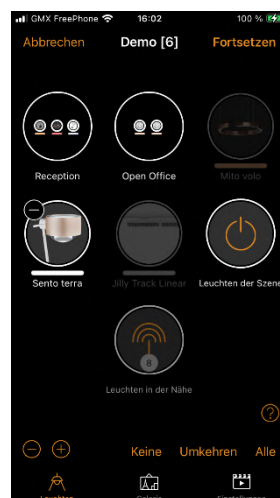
GMX FreePhone 16:02 100 %

Abbrechen Demo [6] Fortsetzen

Reception Open Office Mito volo

Sento terra Jilly Track Linear Leuchten der Szene

8
Leuchten in der Nähe

?

Keine Umkehren Alle

Leuchten Galerie Einstellungen